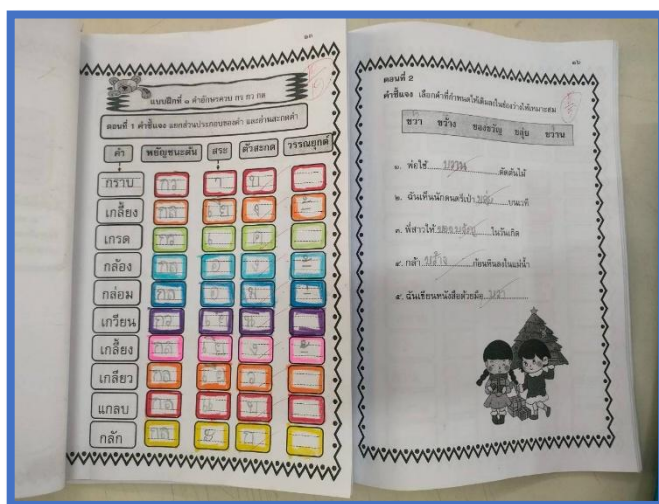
๑๓

แบบฝึกที่ ๑ คำที่มีอักษรควบ กร กว กล

ตอนที่ ๑ คำชี้แจง แยกส่วนประกอบของคำ และคำและสะกดคำ

| คำ | พยัญชนะต้น | สระ | ตัวสะกด | วรรณยุกต์ |
|---|---|---|---|---|
| กราบ | กร | า | บ | – |
| เกลี้ยง | กล | เ ี | ง | ้ |
| เกรด | กร | เ | ด | – |
| กล้อง | กล | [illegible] | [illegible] | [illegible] |
| กล่อม | กล | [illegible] | ม | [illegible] |
| เกรียน | กร | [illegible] | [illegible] | – |
| เกลี้ยง | กล | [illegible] | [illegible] | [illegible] |
| เกลียว | กล | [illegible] | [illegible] | – |
| แกลบ | กล | แ | บ | – |
| กลัก | กล | ั | ก | – |

๑๔

ตอนที่ ๒
คำชี้แจง เลือกคำที่กำหนดให้เติมลงในช่องว่างให้เหมาะสม

ขวา ขว้าง ของขวัญ ขลุ่ย ขว้าน

๑. พ่อใช้ ขวาน ตัดต้นไม้

๒. ฉันเห็นนักดนตรีเป่า ขลุ่ย บนเวที

๓. พี่สาวให้ ของขวัญ ในวันเกิด

๔. กล้า ขว้าง ก้อนหินลงในแม่น้ำ

๕. ฉันเขียนหนังสือด้วยมือ ขวา